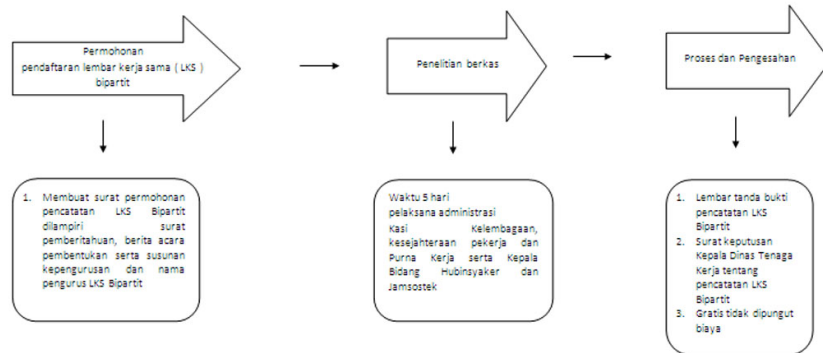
Permohonan pendaftaran lembar kerja sama ( LKS ) bipartit

Penelitian berkas

Proses dan Pengesahan

1. Membuat surat permohonan pencatatan LKS Bipartit dilampiri surat pemberitahuan, berita acara pembentukan serta susunan kepengurusan dan nama pengurus LKS Bipartit

Waktu 5 hari
pelaksana administrasi
Kasi Kelembagaan, kesejahteraan pekerja dan Purna Kerja serta Kepala Bidang Hubinsyaker dan Jamsostek

1. Lembar tanda bukti pencatatan LKS Bipartit
2. Surat keputusan Kepala Dinas Tenaga Kerja tentang pencatatan LKS Bipartit
3. Gratis tidak dipungut biaya